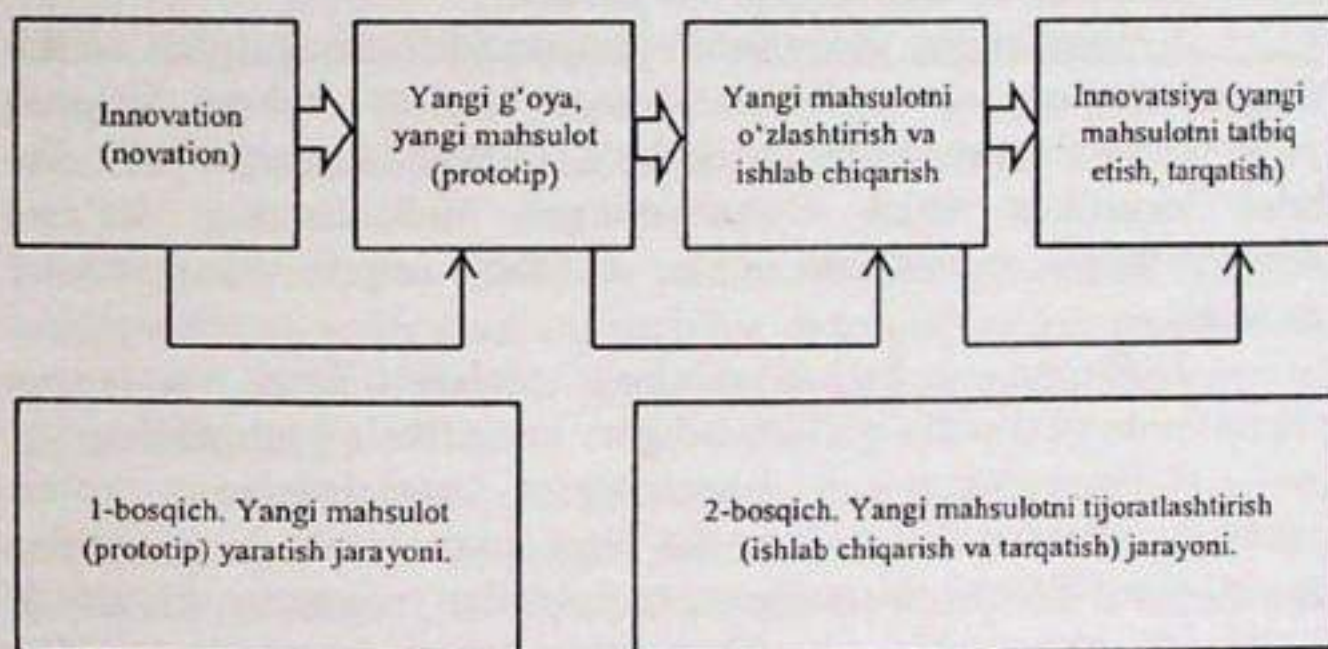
Innovation (novation)

Yangi g'oya, yangi mahsulot (prototip)

Yangi mahsulotni o'zlashtirish va ishlab chiqarish

Innovatsiya (yangi mahsulotni tatbiq etish, tarqatish)

1-bosqich. Yangi mahsulot (prototip) yaratish jarayoni.

2-bosqich. Yangi mahsulotni tijoratlashtirish (ishlab chiqarish va tarqatish) jarayoni.